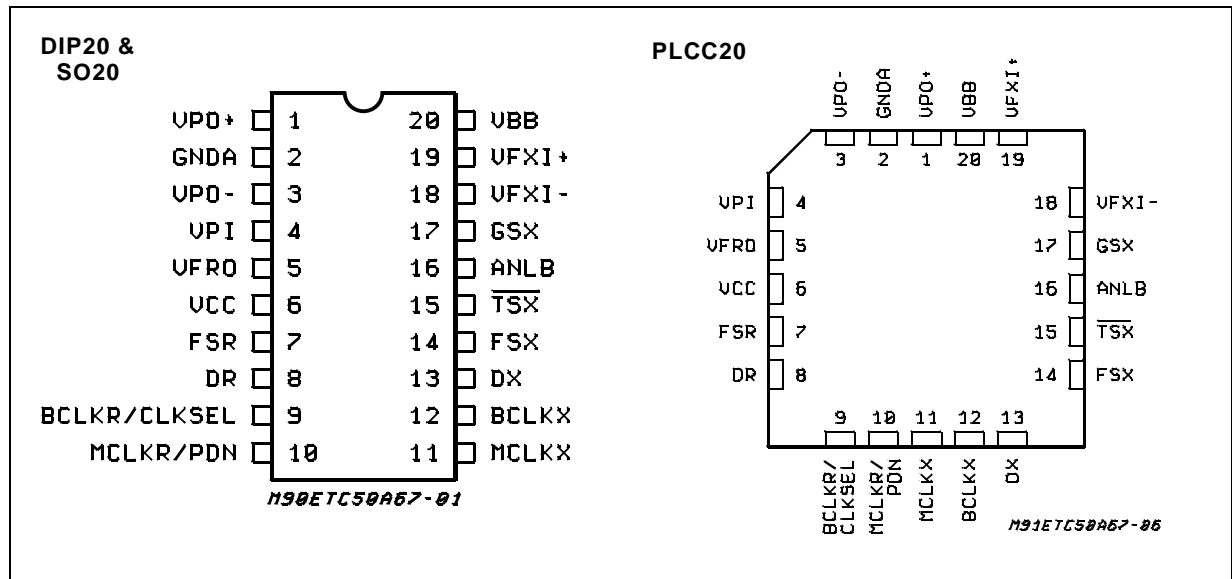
DIP20 &
SO20

| | | | |
|---|---|---|---|
| VPO+ | 1 | 20 | VBB |
| GNDA | 2 | 19 | VFXI+ |
| VPO- | 3 | 18 | VFXI- |
| VPI | 4 | 17 | GSX |
| VFRO | 5 | 16 | ANLB |
| VCC | 6 | 15 | $\overline{TSX}$ |
| FSR | 7 | 14 | FSX |
| DR | 8 | 13 | DX |
| BCLKR/CLKSEL | 9 | 12 | BCLKX |
| MCLKR/PDN | 10 | 11 | MCLKX |

M90ETC50A67-01

PLCC20

VPO- GNDA VPO+ VBB VFXI+
3 2 1 20 19

VPI 4
VFRO 5
VCC 6
FSR 7
DR 8

18 VFXI-
17 GSX
16 ANLB
15 $\overline{TSX}$
14 FSX

9 10 11 12 13
BCLKR/CLKSEL MCLKR/PDN MCLKX BCLKX DX

M91ETC50A67-06